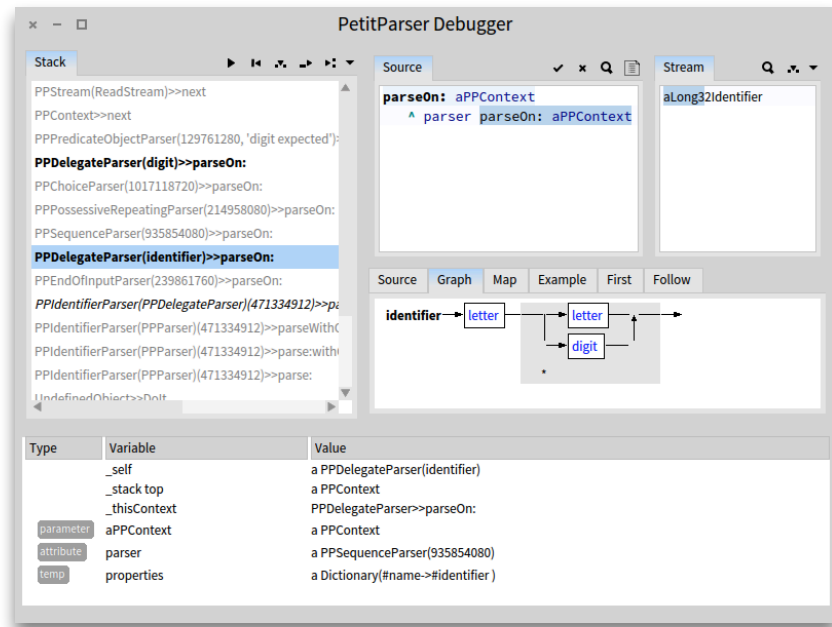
PetitParser Debugger

Stack

PPStream(ReadStream)>>next
PPContext>>next
PPPredicateObjectParser(129761280, 'digit expected')>
PPDelegateParser(digit)>>parseOn:
PPChoiceParser(1017118720)>>parseOn:
PPPossessiveRepeatingParser(214958080)>>parseOn:
PPSequenceParser(935854080)>>parseOn:
PPDelegateParser(identifier)>>parseOn:
PPEndOfInputParser(239861760)>>parseOn:
PPIdentifierParser(PPDelegateParser)(471334912)>>pa
PPIdentifierParser(PPParser)(471334912)>>parseWith(
PPIdentifierParser(PPParser)(471334912)>>parse:with(
PPIdentifierParser(PPParser)(471334912)>>parse:
UndefinedObject>>DoIt

Source

parseOn: aPPContext
^ parser parseOn: aPPContext

Stream

aLong32Identifier

Source | Graph | Map | Example | First | Follow

identifier letter letter digit

| Type | Variable | Value |
|---|---|---|
| | _self | a PPDelegateParser(identifier) |
| | _stack top | a PPContext |
| | _thisContext | PPDelegateParser>>parseOn: |
| parameter | aPPContext | a PPContext |
| attribute | parser | a PPSequenceParser(935854080) |
| temp | properties | a Dictionary(#name->#identifier ) |